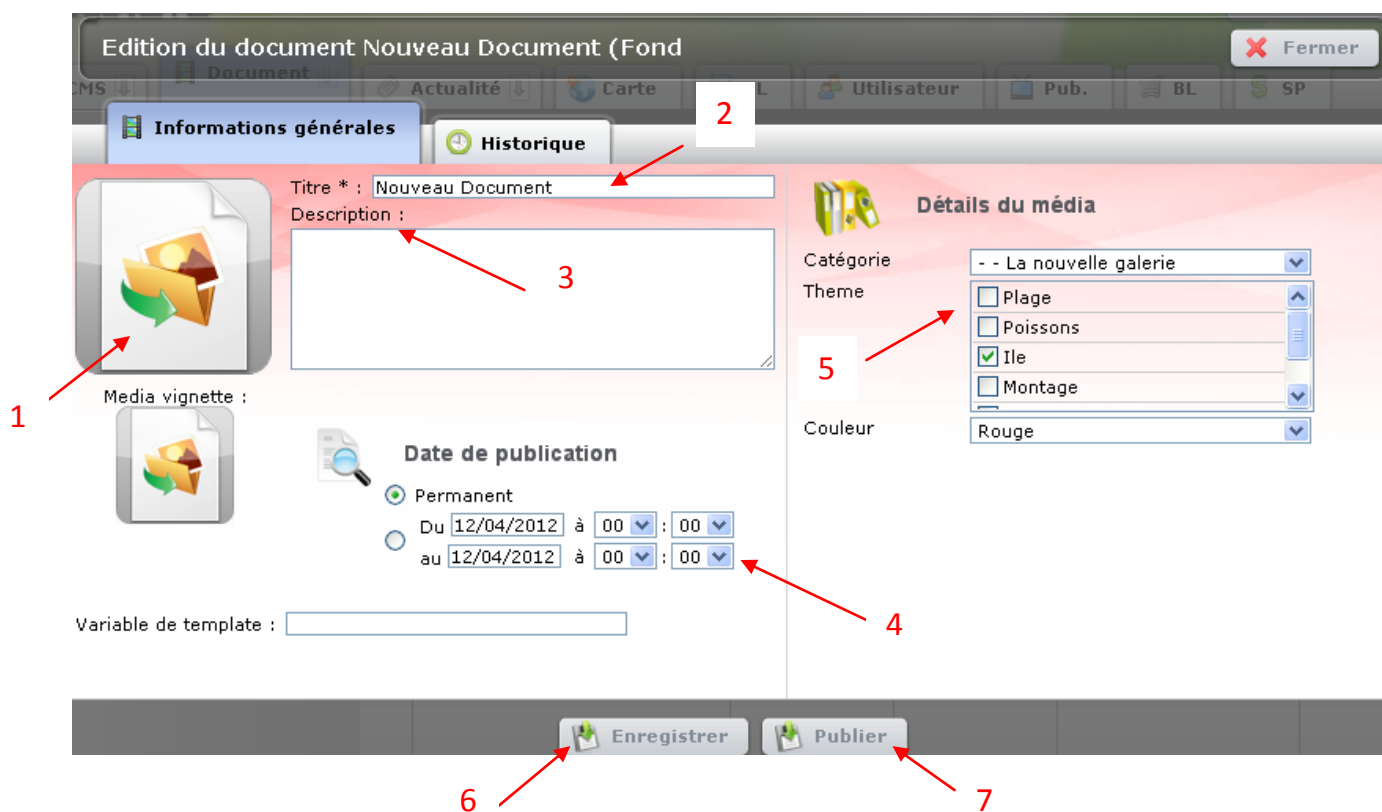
Edition du document Nouveau Document (Fond

Fermer

CMS Document Actualité Carte L Utilisateur Pub. BL SP

Informations générales

Historique

2

Titre * : Nouveau Document

Description :

3

1

Media vignette :

Date de publication

Permanent

Du 12/04/2012 à 00 : 00

au 12/04/2012 à 00 : 00

4

Variable de template :

Détails du média

Catégorie - - La nouvelle galerie

Theme

Plage

Poissons

Ile

Montage

5

Couleur Rouge

Enregistrer

Publier

6

7